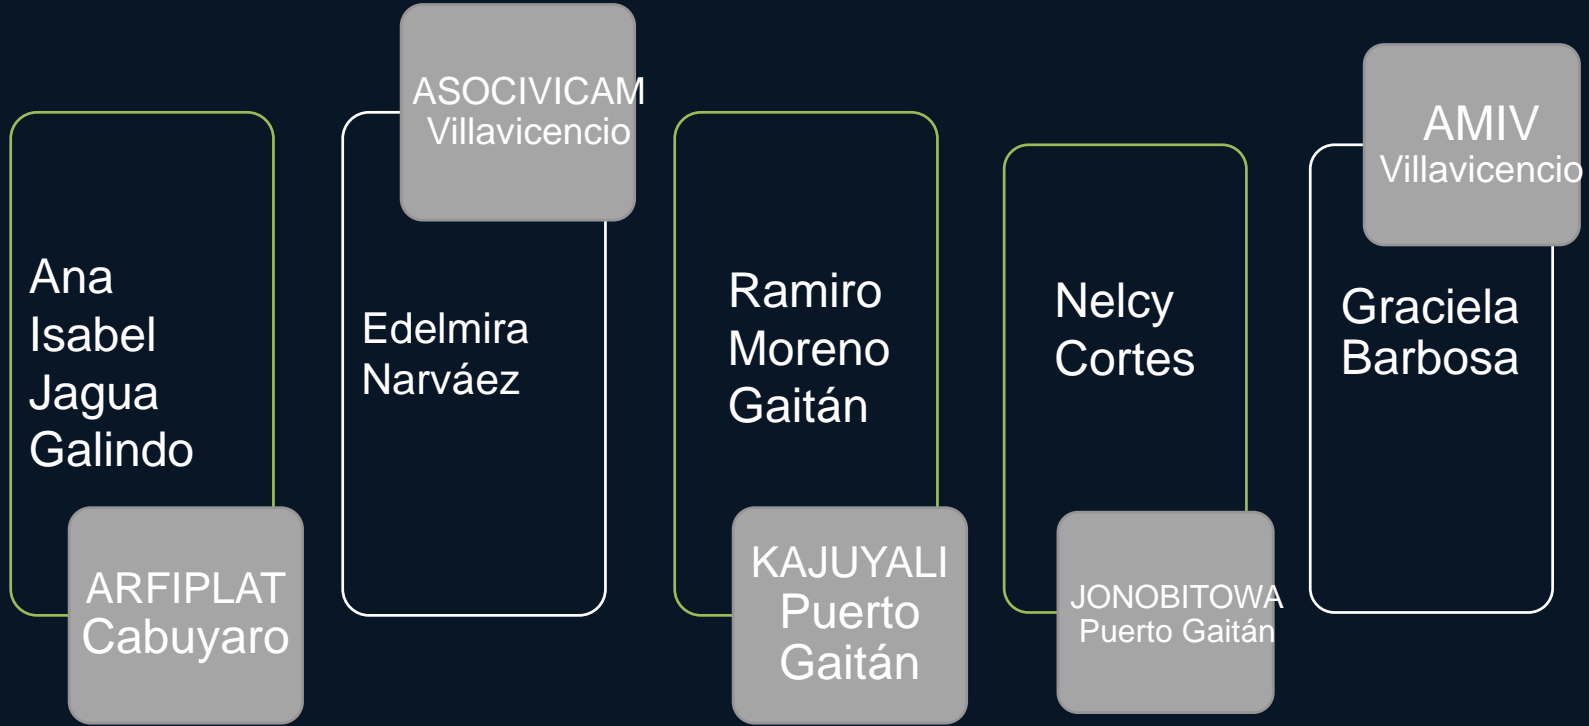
Ana Isabel Jagua Galindo

ARFIPLAT Cabuyaro

ASOCIVICAM Villavicencio

Edelmira Narváez

Ramiro Moreno Gaitán

KAJUYALI Puerto Gaitán

Nelcy Cortes

JONOBITOWA Puerto Gaitán

AMIV Villavicencio

Graciela Barbosa